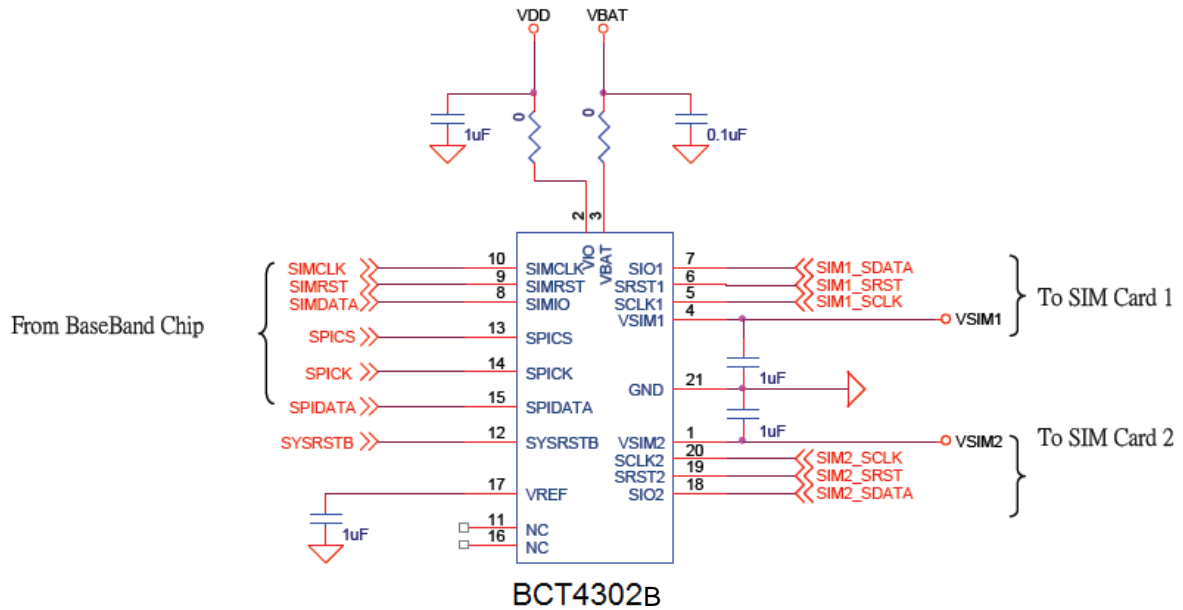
VDD
VBAT
1uF
0
0
0.1uF
2
3
VIO
VBAT
From BaseBand Chip
SIMCLK
SIMRST
SIMDATA
SPICS
SPICK
SPIDATA
SYSRSTB
10
9
8
13
14
15
12
17
11
16
SIMCLK
SIMRST
SIMIO
SPICS
SPICK
SPIDATA
SYSRSTB
VREF
NC
NC
SIO1
SRST1
SCLK1
VSIM1
GND
VSIM2
SCLK2
SRST2
SIO2
7
6
5
4
21
1
20
19
18
SIM1_SDATA
SIM1_SRST
SIM1_SCLK
VSIM1
1uF
1uF
VSIM2
SIM2_SCLK
SIM2_SRST
SIM2_SDATA
To SIM Card 1
To SIM Card 2
1uF
BCT4302B